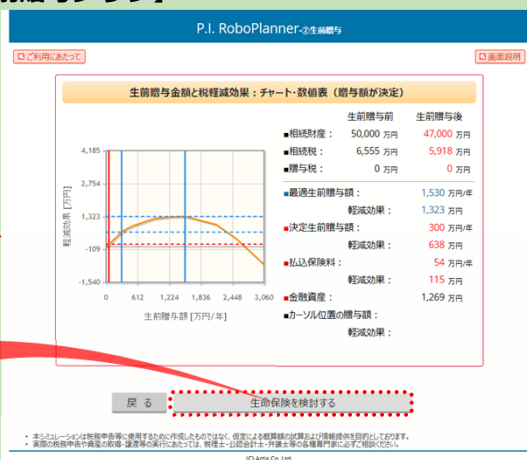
P.I. RoboPlanner-②生前贈与

ご利用にあたって

画面説明

生前贈与金額と税軽減効果：チャート・数値表（贈与額が決定）

4,185
2,754
1,323
-109
-1,540

軽減効果 [万円]

0 612 1,224 1,836 2,448 3,060

生前贈与額 [万円/年]

| | 生前贈与前 | 生前贈与後 |
|---|---|---|
| ■相続財産： | 50,000 万円 | 47,000 万円 |
| ■相続税： | 6,555 万円 | 5,918 万円 |
| ■贈与税： | 0 万円 | 0 万円 |

■最適生前贈与額： 1,530 万円/年
軽減効果： 1,323 万円
■決定生前贈与額： 300 万円/年
軽減効果： 638 万円
■払込保険料： 54 万円/年
軽減効果： 115 万円
■金融資産： 1,269 万円
■カーソル位置の贈与額：
軽減効果：

戻る

生命保険を検討する

・本シミュレーションは税務申告等に使用するために作成したものではなく、仮定による概算額の試算および情報提供を目的としております。
・実際の税務申告や資産の取得・譲渡等の実行にあたっては、税理士・公認会計士・弁護士等の各種専門家に必ずご相談ください。

(C) Artis Co.,Ltd.